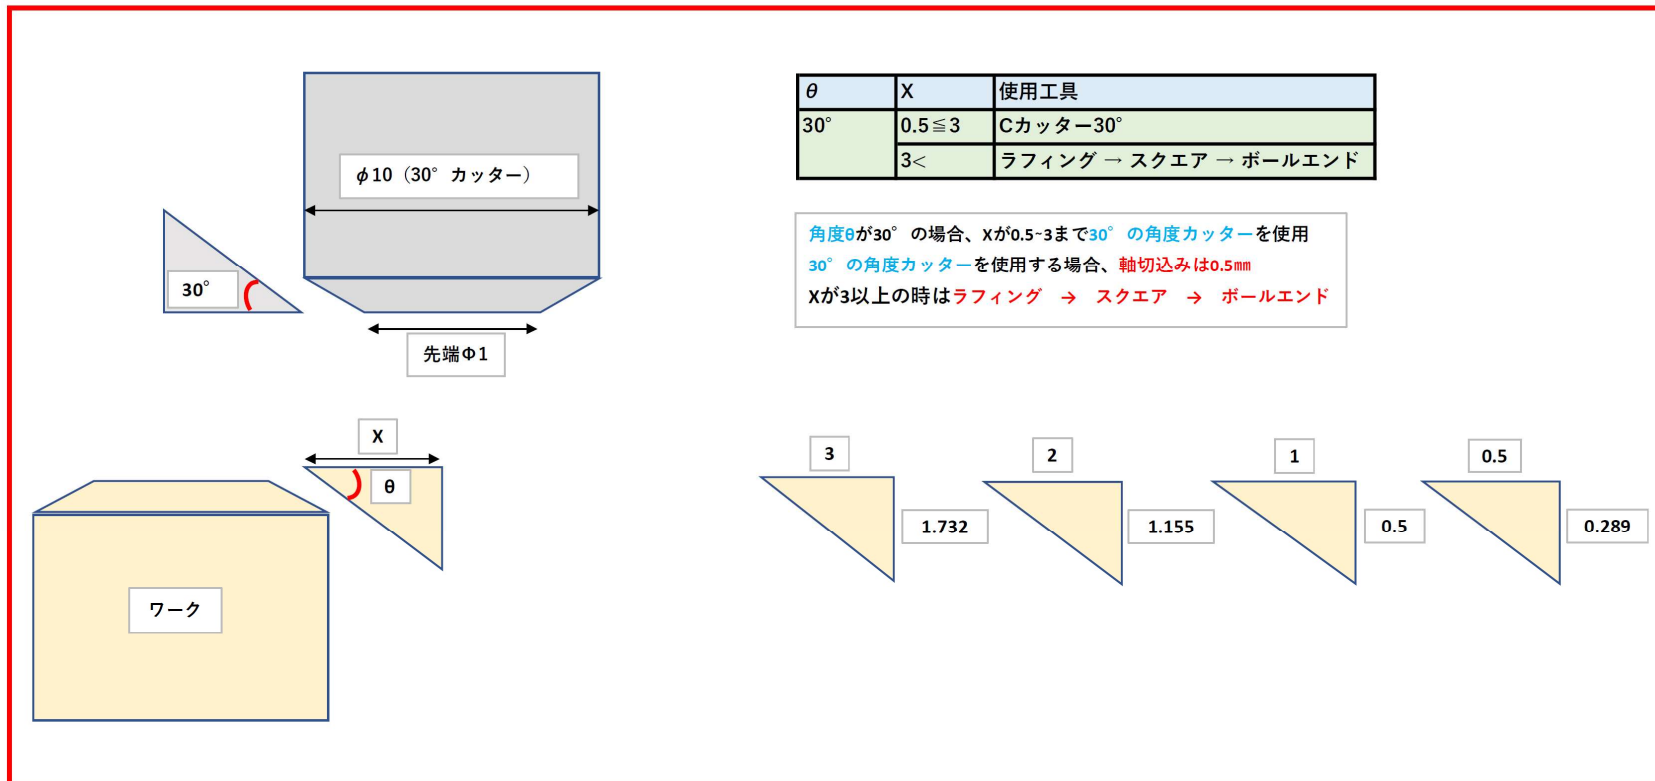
$\phi$10（30°カッター）

30°

先端Φ1

X

θ

ワーク

| θ | X | 使用工具 |
|---|---|---|
| 30° | 0.5≦3 | Cカッター30° |
|  | 3< | ラフィング → スクエア → ボールエンド |

角度θが30°の場合、Xが0.5~3まで30°の角度カッターを使用
30°の角度カッターを使用する場合、軸切込みは0.5㎜
Xが3以上の時はラフィング → スクエア → ボールエンド

3
1.732
2
1.155
1
0.5
0.5
0.289